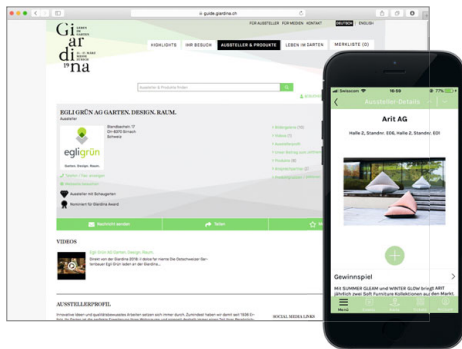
ch.guide.giardina.ch

Giardina

FÜR AUSSTELLER   FÜR MEDIEN   KONTAKT   DEUTSCH   ENGLISH

HIGHLIGHTS   IHR BESUCH   AUSSTELLER & PRODUKTE   LEBEN IM GARTEN   MERKLISTE (0)

EGLI GRÜN AG GARTEN. DESIGN. RAUM.

Aussteller

egligrün

Garten. Design. Raum.

Aussteller mit Schaugarten

Nominiert für Giardina Award

VIDEOS

Egli Grün AG Garten. Design. Raum.

AUSSTELLERPROFIL

SOCIAL MEDIA LINKS

Swisscom   16:59   77 %

Aussteller-Details

Arit AG

Halle 2, Standnr. E08, Halle 2, Standnr. E01

Gewinnspiel

Mit SUMMER GLEAM und WINTER GLOW bringt ARIT

Menü